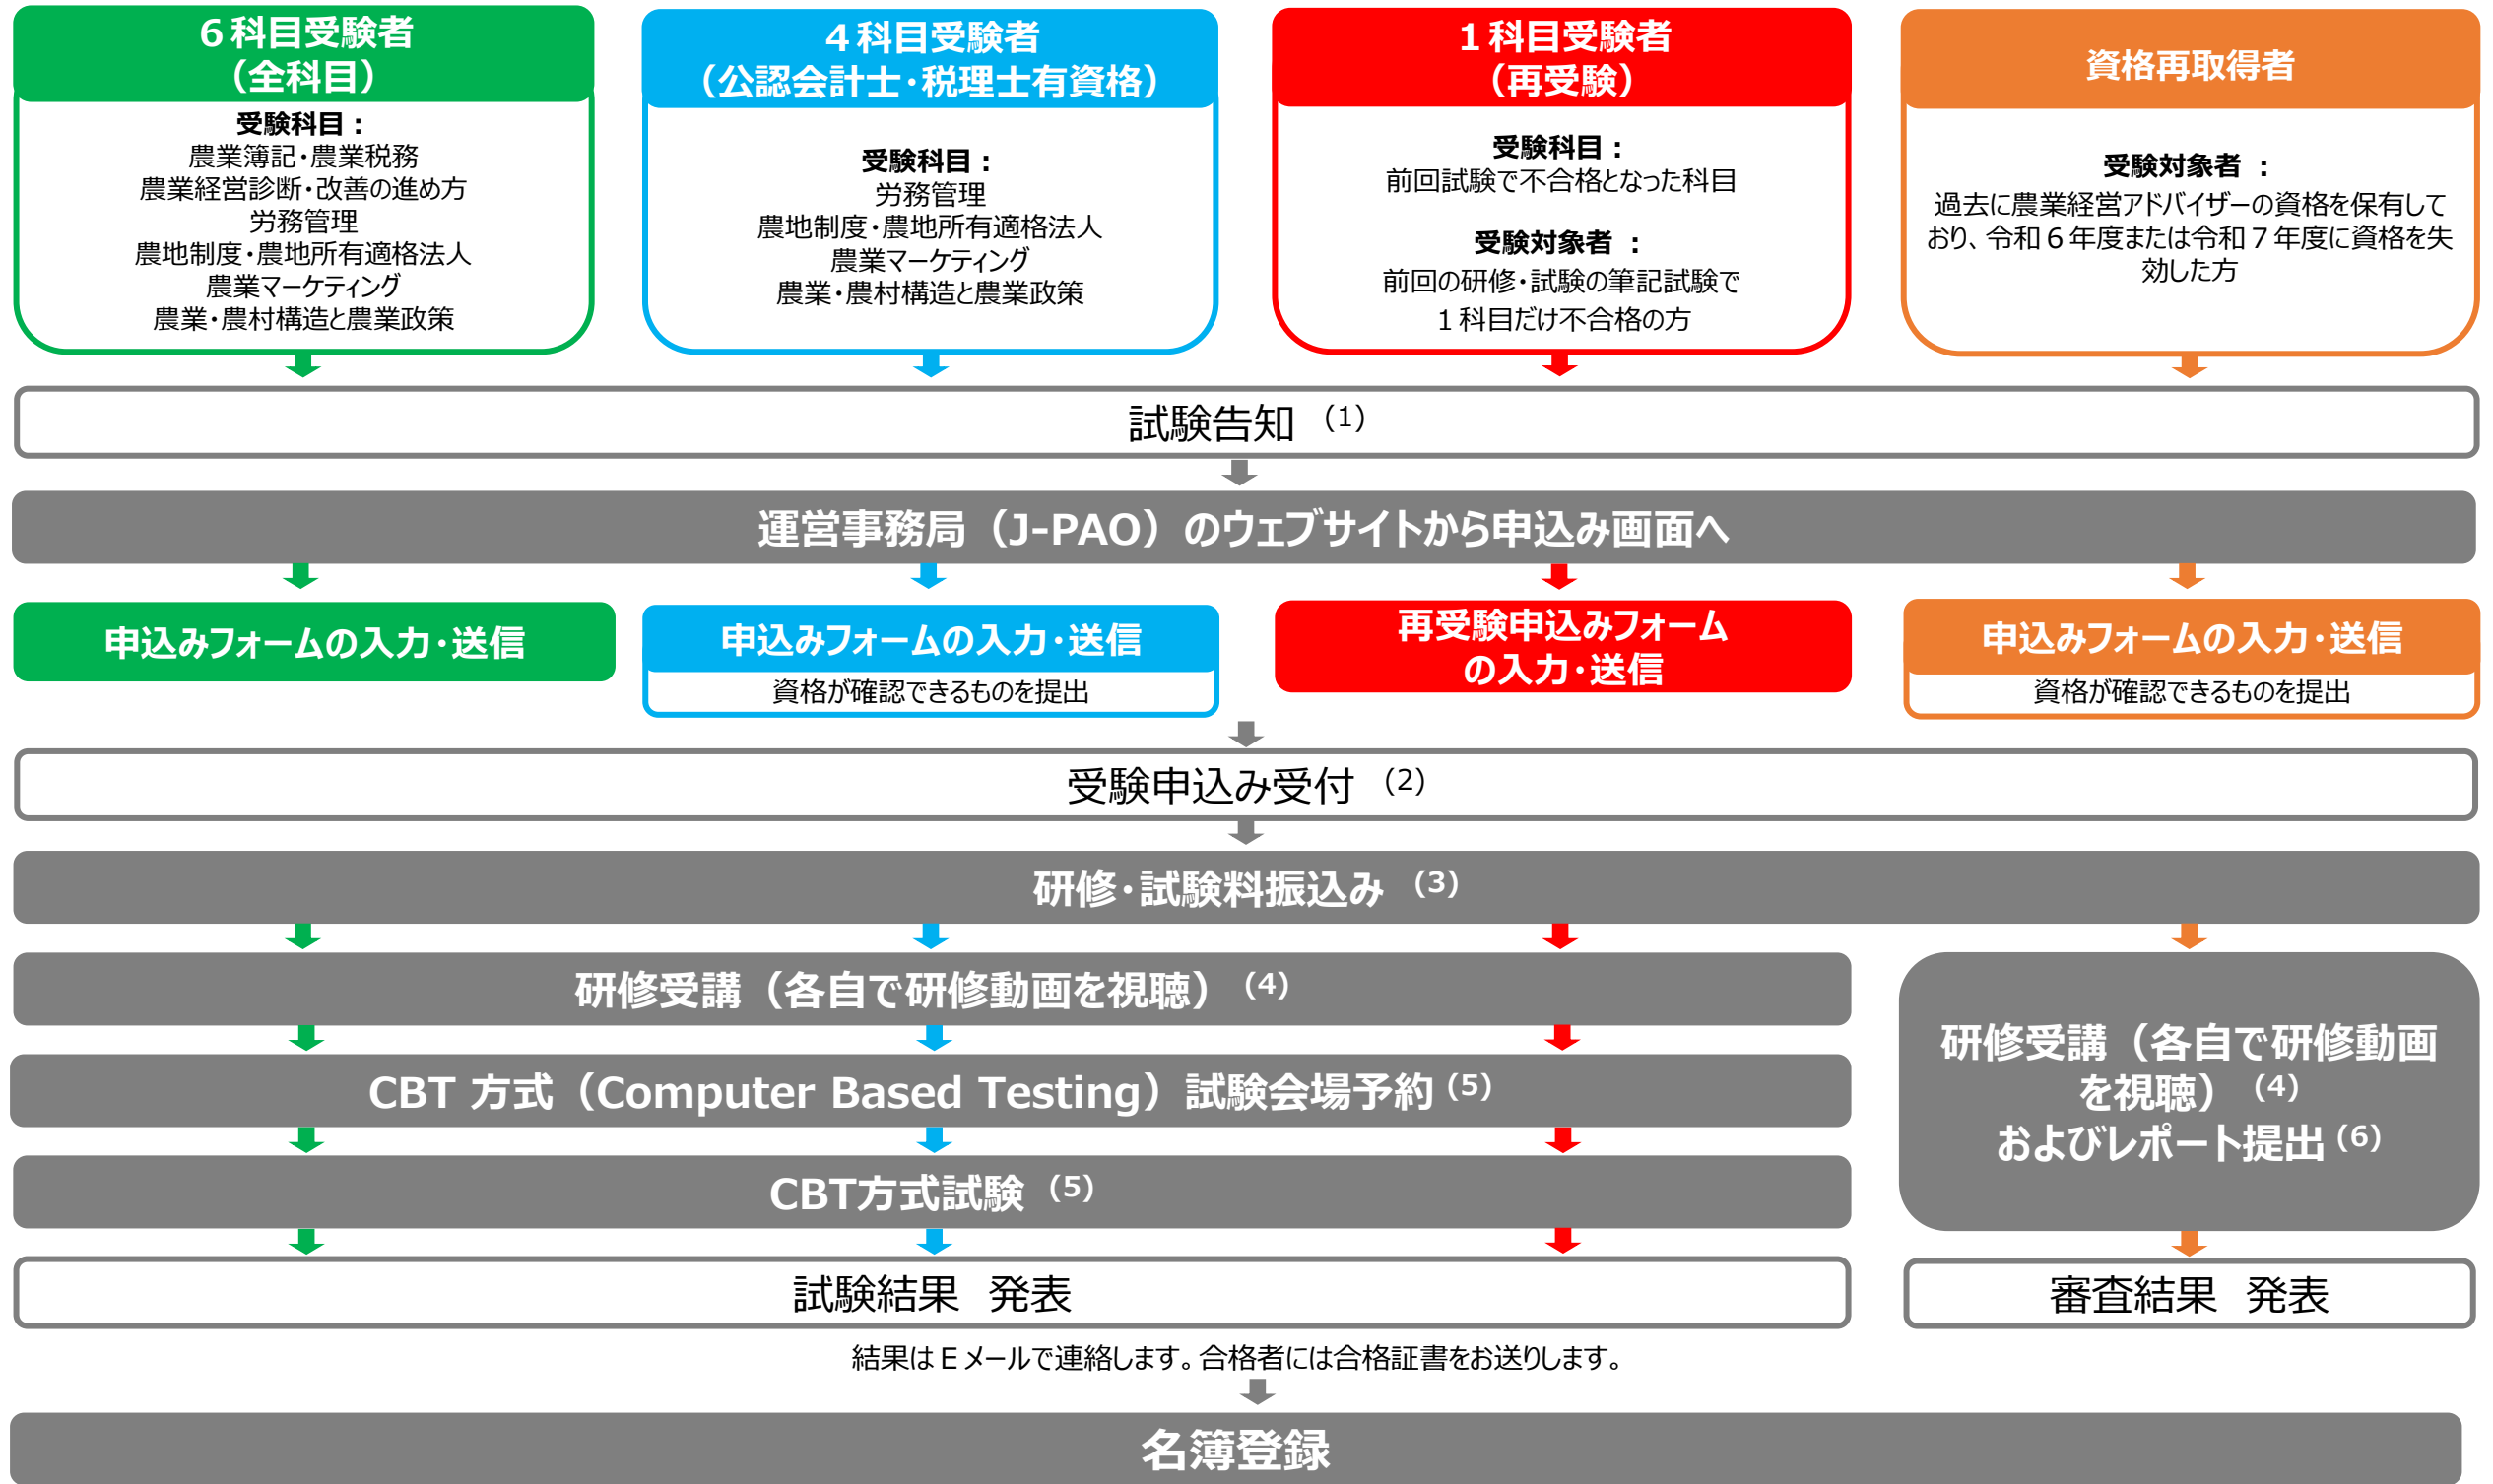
６科目受験者
（全科目）

受験科目：
農業簿記・農業税務
農業経営診断・改善の進め方
労務管理
農地制度・農地所有適格法人
農業マーケティング
農業・農村構造と農業政策

４科目受験者
（公認会計士・税理士有資格）

受験科目：
労務管理
農地制度・農地所有適格法人
農業マーケティング
農業・農村構造と農業政策

１科目受験者
（再受験）

受験科目：
前回試験で不合格となった科目

受験対象者　：
前回の研修・試験の筆記試験で
１科目だけ不合格の方

資格再取得者

受験対象者　：
過去に農業経営アドバイザーの資格を保有しており、令和６年度または令和７年度に資格を失効した方

試験告知　(1)

運営事務局（J-PAO）のウェブサイトから申込み画面へ

申込みフォームの入力・送信

申込みフォームの入力・送信
資格が確認できるものを提出

再受験申込みフォーム
の入力・送信

申込みフォームの入力・送信
資格が確認できるものを提出

受験申込み受付　(2)

研修・試験料振込み　(3)

研修受講（各自で研修動画を視聴）　(4)

CBT 方式（Computer Based Testing）試験会場予約 (5)

CBT方式試験　(5)

研修受講（各自で研修動画を視聴）　(4)
およびレポート提出 (6)

試験結果　発表

審査結果　発表

結果は E メールで連絡します。合格者には合格証書をお送りします。

名簿登録